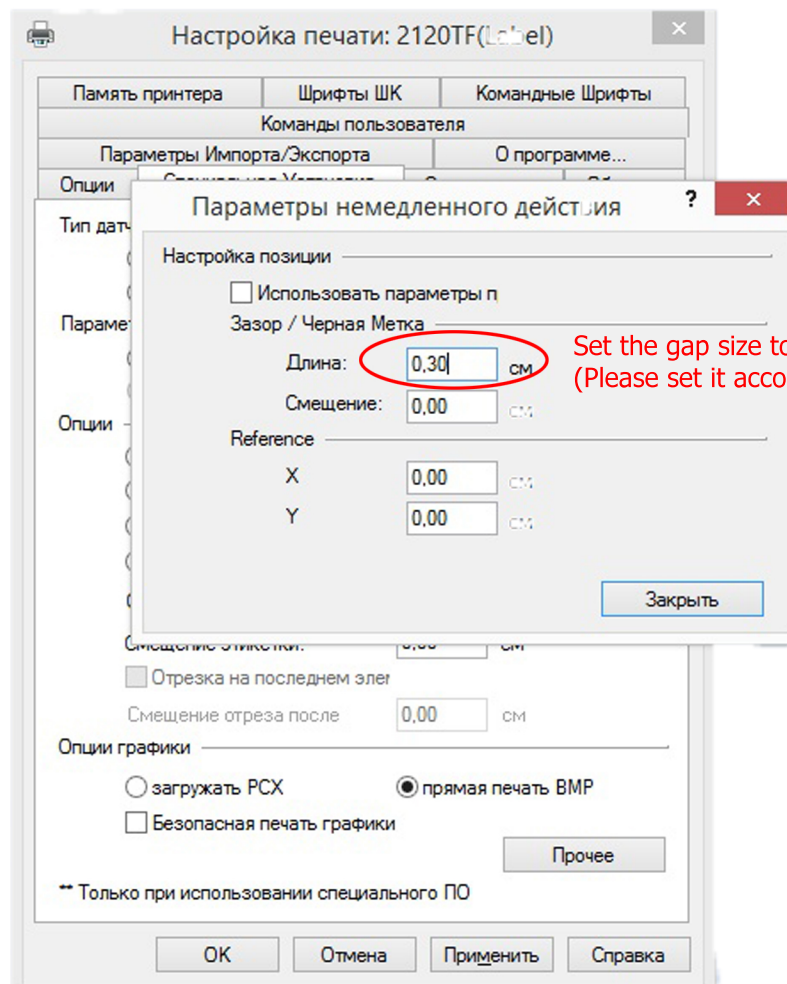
Настройка печати: 2120TF(L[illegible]el)

Память принтера | Шрифты ШК | Командные Шрифты
Команды пользователя
Параметры Импорта/Экспорта | О программе...
Опции | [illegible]

Тип дат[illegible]
Парамет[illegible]
Опции

Параметры немедленного действия
?

Настройка позиции
Использовать параметры п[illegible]
Зазор / Черная Метка
Длина: 0,30 см
Смещение: 0,00 см
Reference
X 0,00 см
Y 0,00 см
Закрыть

Set the gap size to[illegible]
(Please set it acco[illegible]

Смещение этикетки: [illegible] см
Отрезка на последнем эле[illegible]
Смещение отреза после 0,00 см

Опции графики
загружать PCX
прямая печать BMP
Безопасная печать графики
Прочее

** Только при использовании специального ПО

OK | Отмена | Применить | Справка